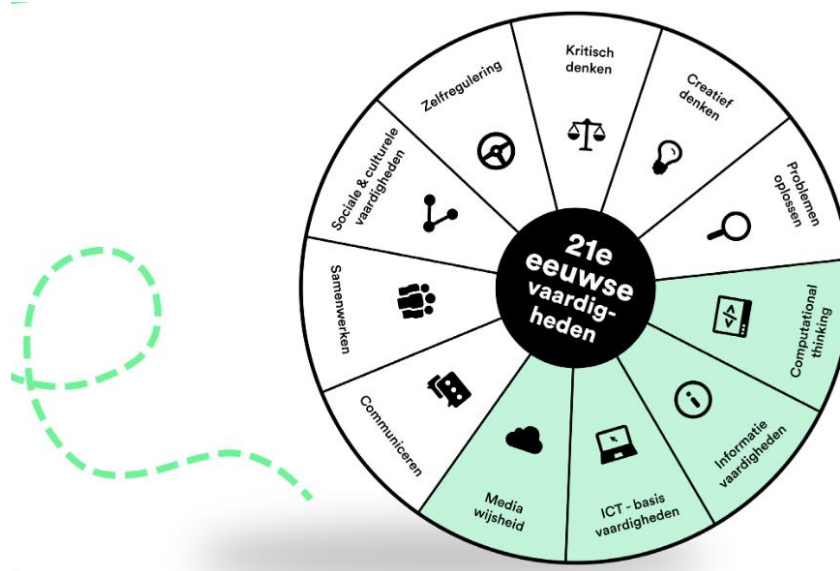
21e eeuwse vaardigheden

Kritisch denken

Creatief denken

Problemen oplossen

Computational thinking

Informatie vaardigheden

ICT - basis vaardigheden

Media wijsheid

Communiceren

Samenwerken

Sociale & culturele vaardigheden

Zelfregulering